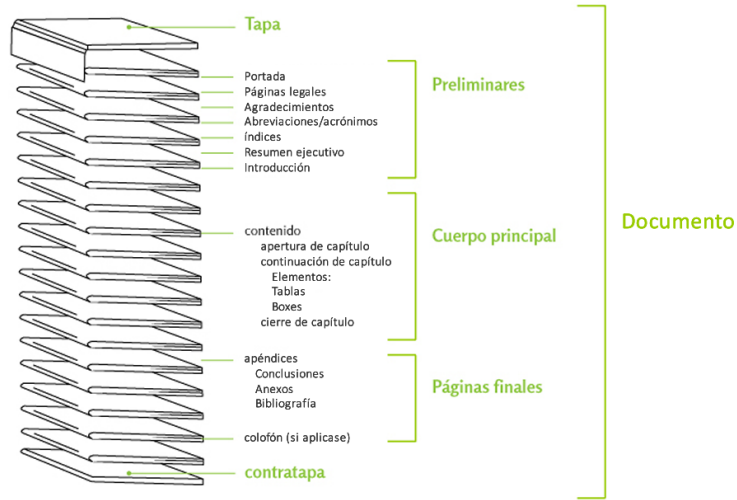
Tapa

Portada
Páginas legales
Agradecimientos
Abreviaciones/acrónimos
índices
Resumen ejecutivo
Introducción

Preliminares

contenido
apertura de capítulo
continuación de capítulo
Elementos:
Tablas
Boxes
cierre de capítulo

Cuerpo principal

apéndices
Conclusiones
Anexos
Bibliografía

Páginas finales

colofón (si aplicase)

contratapa

Documento